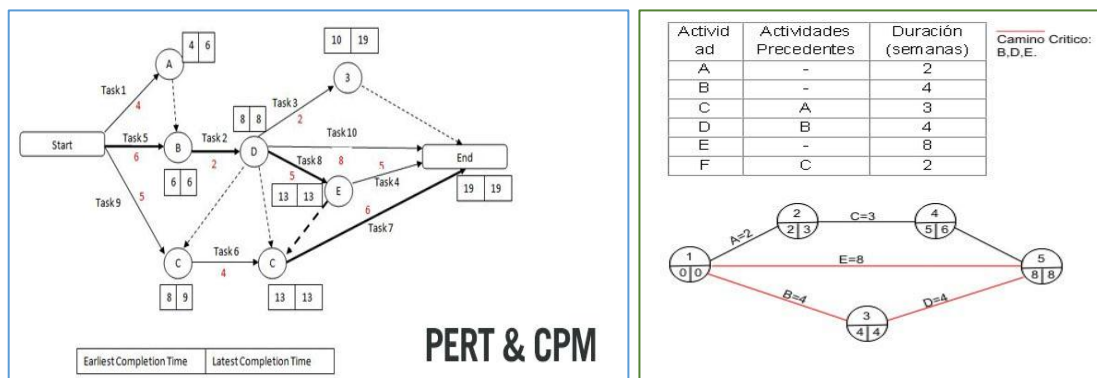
4 | 6

10 | 19

Task 1
4

A

3

8 | 8

Task 3
2

Start

Task 5
6

B

Task 2
2

D

Task 10
8

End

Task 8
5

5

6 | 6

13 | 13

E

Task 4

19 | 19

Task 9
5

6

Task 7

Task 6
4

C

C

8 | 9

13 | 13

PERT & CPM

| Earliest Completion Time | Latest Completion Time |
|---|---|

| Actividad | Actividades Precedentes | Duración (semanas) |
|---|---|---|
| A | - | 2 |
| B | - | 4 |
| C | A | 3 |
| D | B | 4 |
| E | - | 8 |
| F | C | 2 |

Camino Critico: B,D,E.

1
0 | 0

A=2

2
2 | 3

C=3

4
5 | 6

E=8

5
8 | 8

B=4

3
4 | 4

D=4